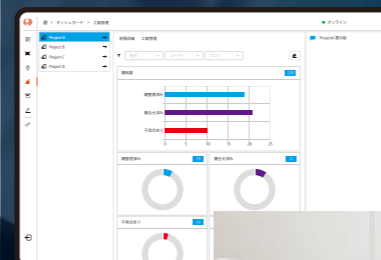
ダッシュボード > 工程管理
オンライン
Project A
Project B
Project C
Project D
進捗図表 工程管理
Project A / 進行状況
期間
ユーザー
グループ
進捗比較
進捗完済み
進行中(残)
不具合あり
0 5 10 15 20 25
進捗完済み
進行中(残)
不具合あり